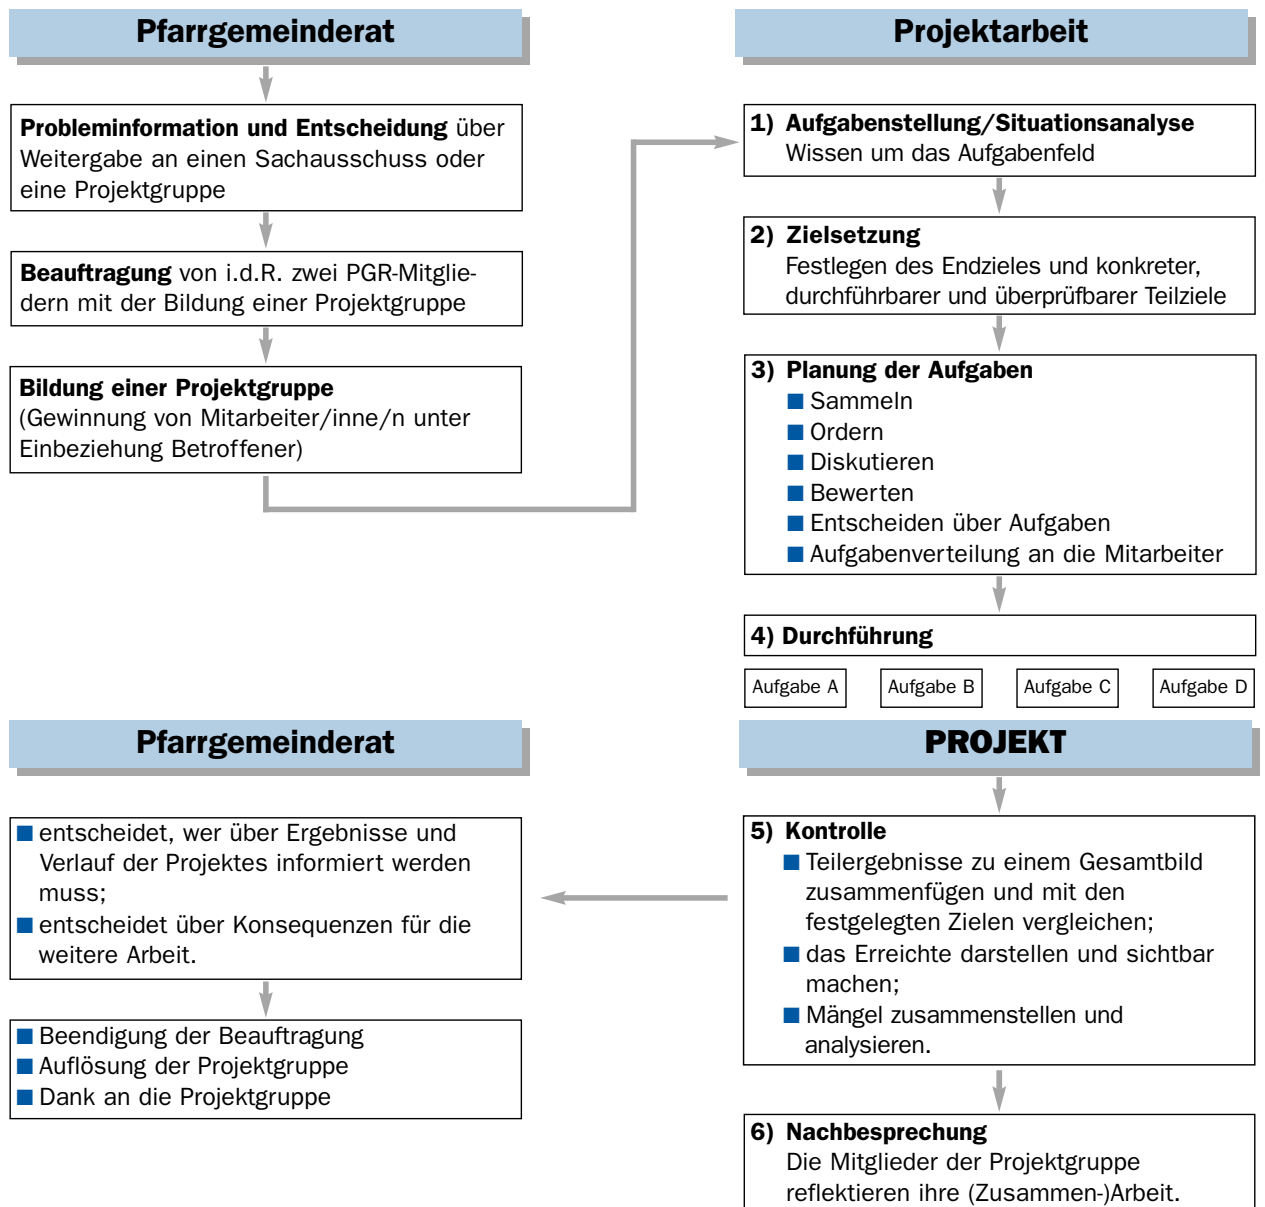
Pfarrgemeinderat

**Probleminformation und Entscheidung** über Weitergabe an einen Sachausschuss oder eine Projektgruppe

**Beauftragung** von i.d.R. zwei PGR-Mitgliedern mit der Bildung einer Projektgruppe

**Bildung einer Projektgruppe**
(Gewinnung von Mitarbeiter/inne/n unter Einbeziehung Betroffener)

Projektarbeit

1) Aufgabenstellung/Situationsanalyse
Wissen um das Aufgabenfeld

2) Zielsetzung
Festlegen des Endzieles und konkreter, durchführbarer und überprüfbarer Teilziele

3) Planung der Aufgaben
- Sammeln
- Ordern
- Diskutieren
- Bewerten
- Entscheiden über Aufgaben
- Aufgabenverteilung an die Mitarbeiter

4) Durchführung

Aufgabe A

Aufgabe B

Aufgabe C

Aufgabe D

Pfarrgemeinderat

- entscheidet, wer über Ergebnisse und Verlauf der Projektes informiert werden muss;
- entscheidet über Konsequenzen für die weitere Arbeit.

- Beendigung der Beauftragung
- Auflösung der Projektgruppe
- Dank an die Projektgruppe

PROJEKT

5) Kontrolle
- Teilergebnisse zu einem Gesamtbild zusammenfügen und mit den festgelegten Zielen vergleichen;
- das Erreichte darstellen und sichtbar machen;
- Mängel zusammenstellen und analysieren.

6) Nachbesprechung
Die Mitglieder der Projektgruppe reflektieren ihre (Zusammen-)Arbeit.